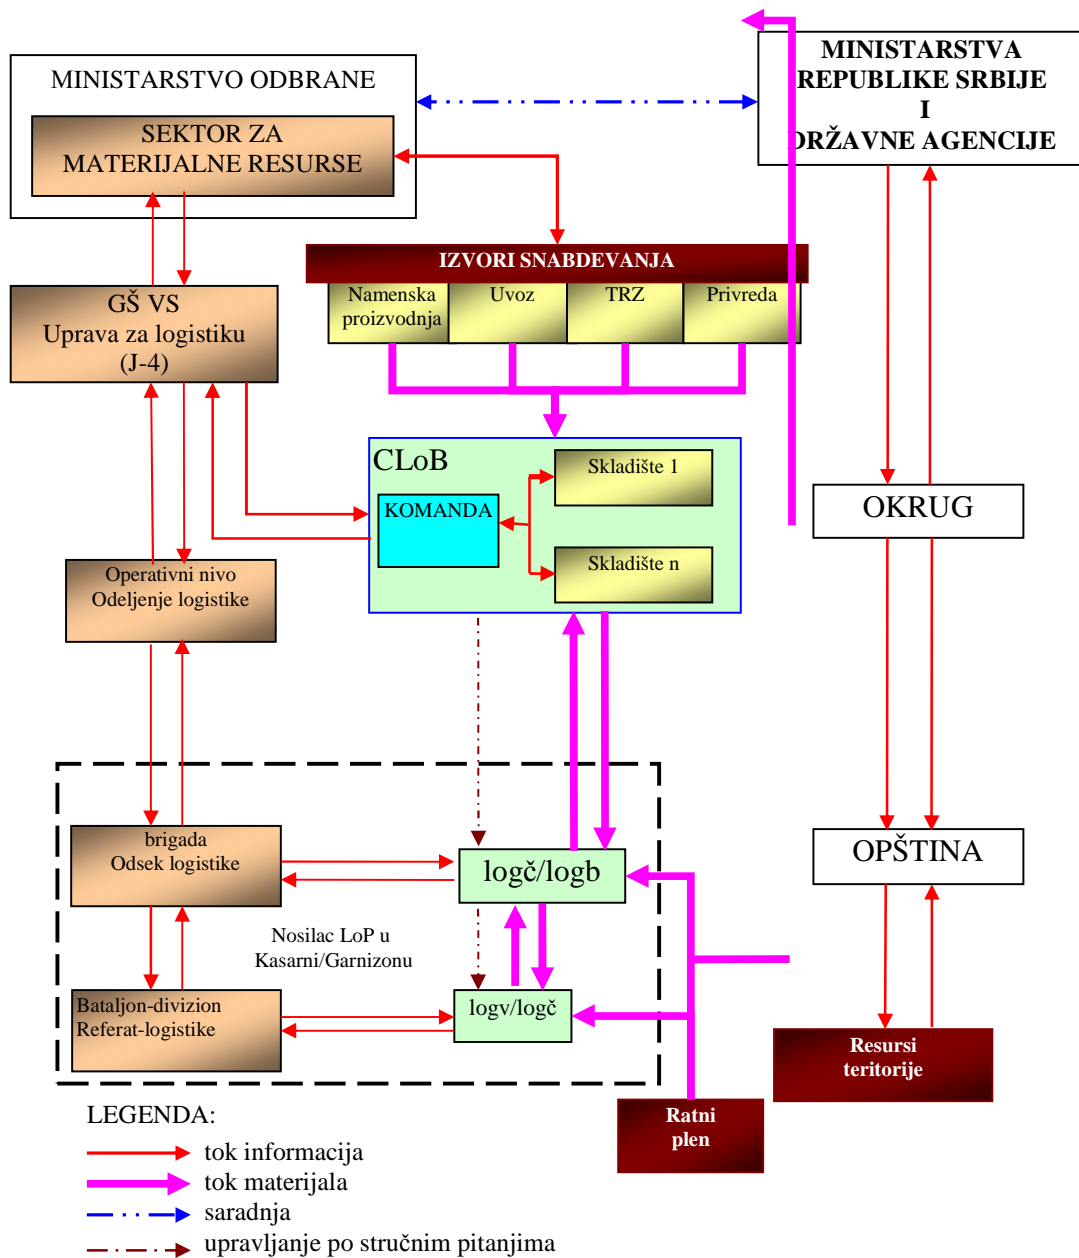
MINISTARSTVO ODBRANE

SEKTOR ZA MATERIJALNE RESURSE

MINISTARSTVA REPUBLIKE SRBIJE I DRŽAVNE AGENCIJE

IZVORI SNABDEVANJA

Namenska proizvodnja

Uvoz

TRZ

Privreda

GŠ VS Uprava za logistiku (J-4)

CLoB

KOMANDA

Skladište 1

Skladište n

OKRUG

Operativni nivo Odeljenje logistike

brigada Odsek logistike

logč/logb

OPŠTINA

Nosilac LoP u Kasarni/Garnizonu

Bataljon-divizion Referat-logistike

logv/logč

Resursi teritorije

Ratni plen

LEGENDA:

tok informacija

tok materijala

saradnja

upravljanje po stručnim pitanjima